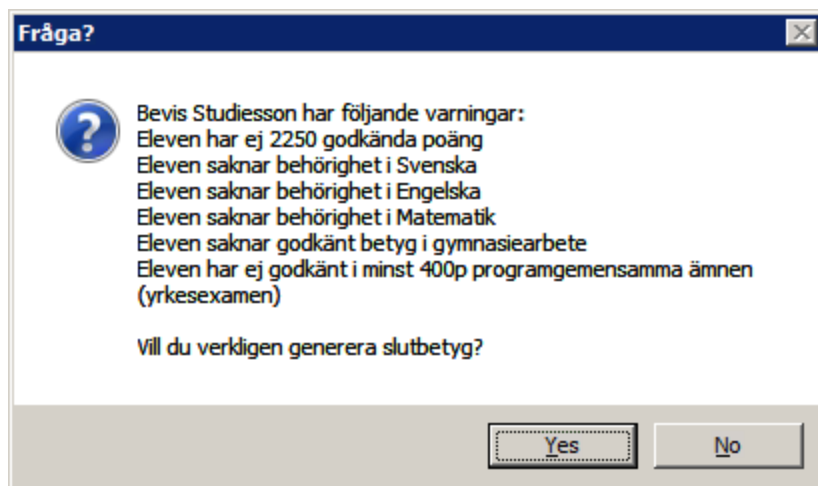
Fråga?

Bevis Studiesson har följande varningar:
Eleven har ej 2250 godkända poäng
Eleven saknar behörighet i Svenska
Eleven saknar behörighet i Engelska
Eleven saknar behörighet i Matematik
Eleven saknar godkänt betyg i gymnasiearbete
Eleven har ej godkänt i minst 400p programgemensamma ämnen (yrkesexamen)

Vill du verkligen generera slutbetyg?

Yes

No